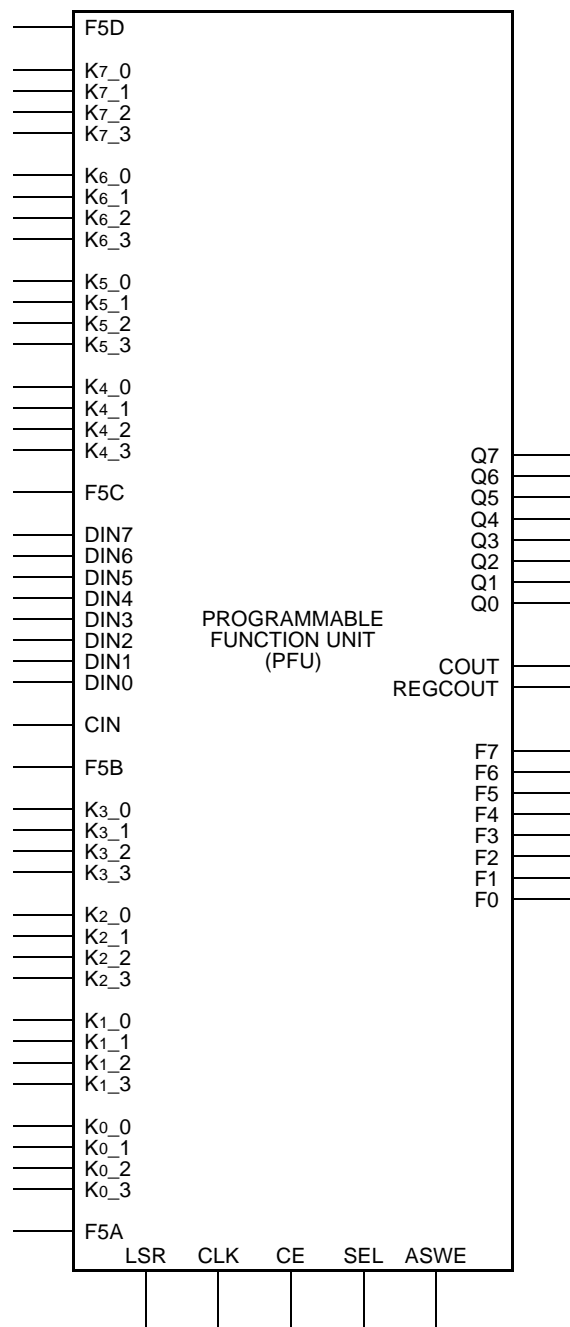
F5D

$K_7$_0
$K_7$_1
$K_7$_2
$K_7$_3

$K_6$_0
$K_6$_1
$K_6$_2
$K_6$_3

$K_5$_0
$K_5$_1
$K_5$_2
$K_5$_3

$K_4$_0
$K_4$_1
$K_4$_2
$K_4$_3

F5C

DIN7
DIN6
DIN5
DIN4
DIN3
DIN2
DIN1
DIN0

CIN

F5B

$K_3$_0
$K_3$_1
$K_3$_2
$K_3$_3

$K_2$_0
$K_2$_1
$K_2$_2
$K_2$_3

$K_1$_0
$K_1$_1
$K_1$_2
$K_1$_3

$K_0$_0
$K_0$_1
$K_0$_2
$K_0$_3

F5A

PROGRAMMABLE FUNCTION UNIT (PFU)

Q7
Q6
Q5
Q4
Q3
Q2
Q1
Q0

COUT
REGCOUT

F7
F6
F5
F4
F3
F2
F1
F0

LSR CLK CE SEL ASWE